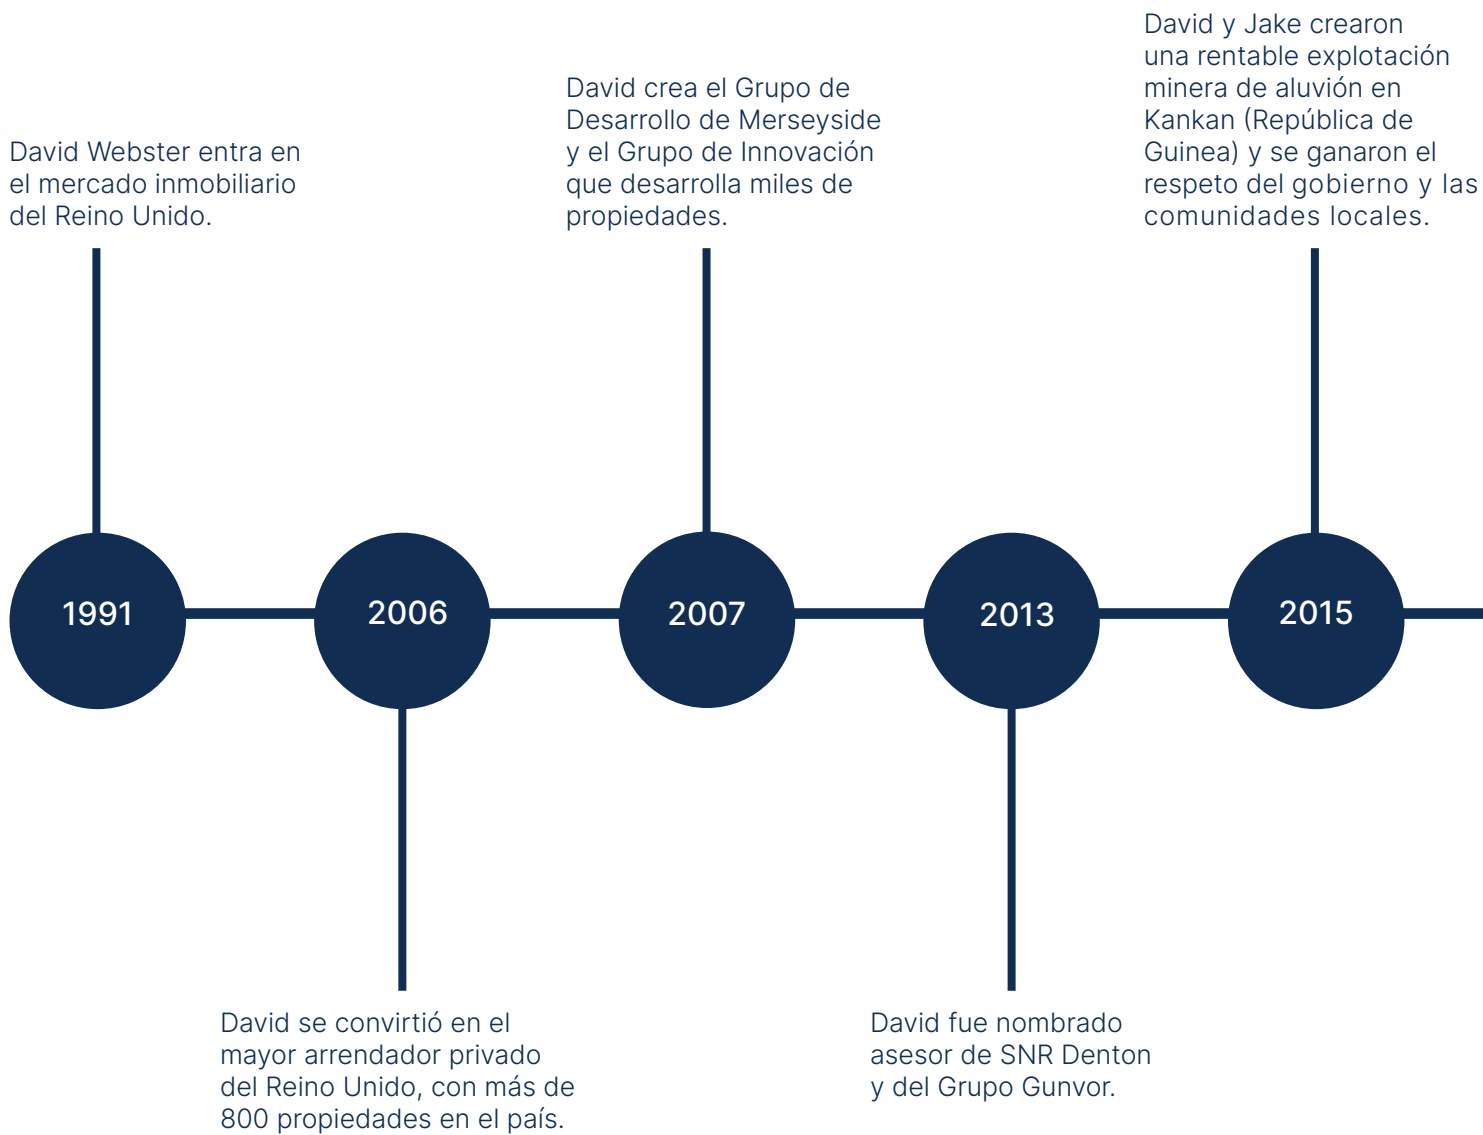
David Webster entra en el mercado inmobiliario del Reino Unido.

1991

2006

David se convirtió en el mayor arrendador privado del Reino Unido, con más de 800 propiedades en el país.

David crea el Grupo de Desarrollo de Merseyside y el Grupo de Innovación que desarrolla miles de propiedades.

2007

2013

David fue nombrado asesor de SNR Denton y del Grupo Gunvor.

David y Jake crearon una rentable explotación minera de aluvión en Kankan (República de Guinea) y se ganaron el respeto del gobierno y las comunidades locales.

2015